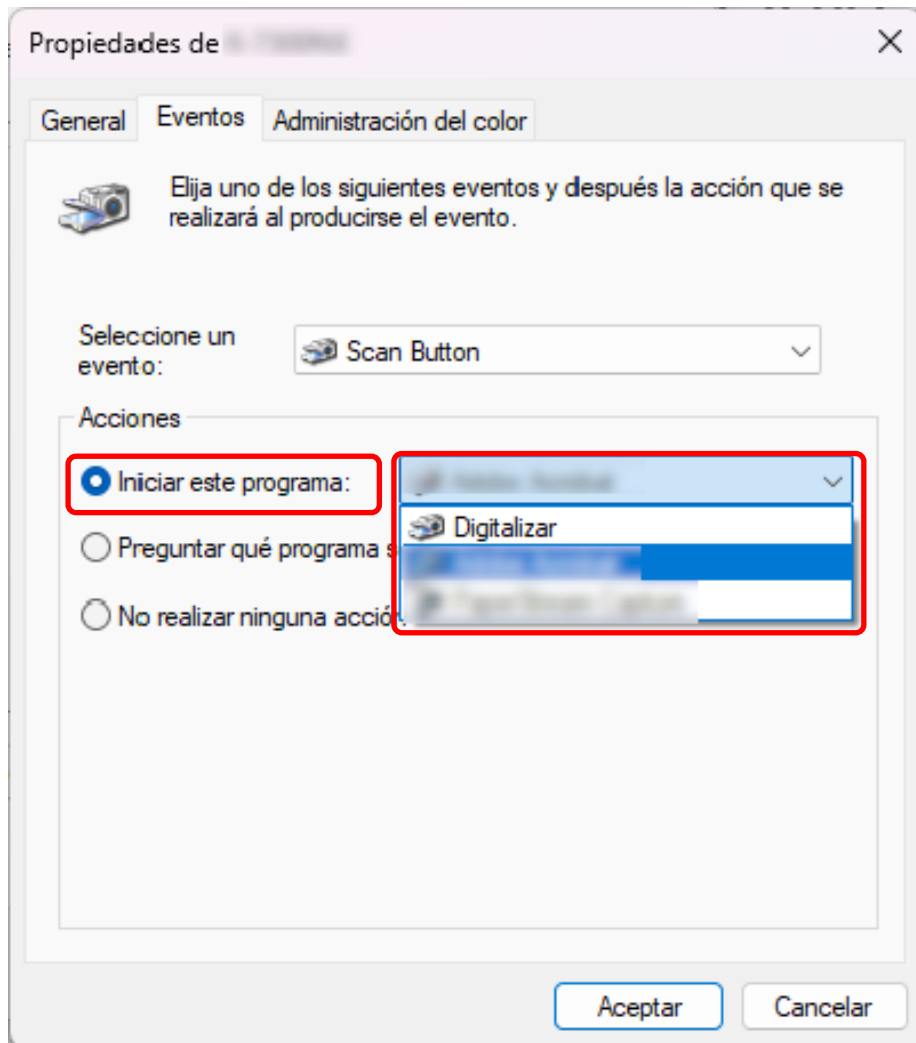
Propiedades de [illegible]

General Eventos Administración del color

Elija uno de los siguientes eventos y después la acción que se realizará al producirse el evento.

Seleccione un evento: Scan Button

Acciones

Iniciar este programa: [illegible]

Digitalizar
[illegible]
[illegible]

Preguntar qué programa s

No realizar ninguna acció

Aceptar Cancelar